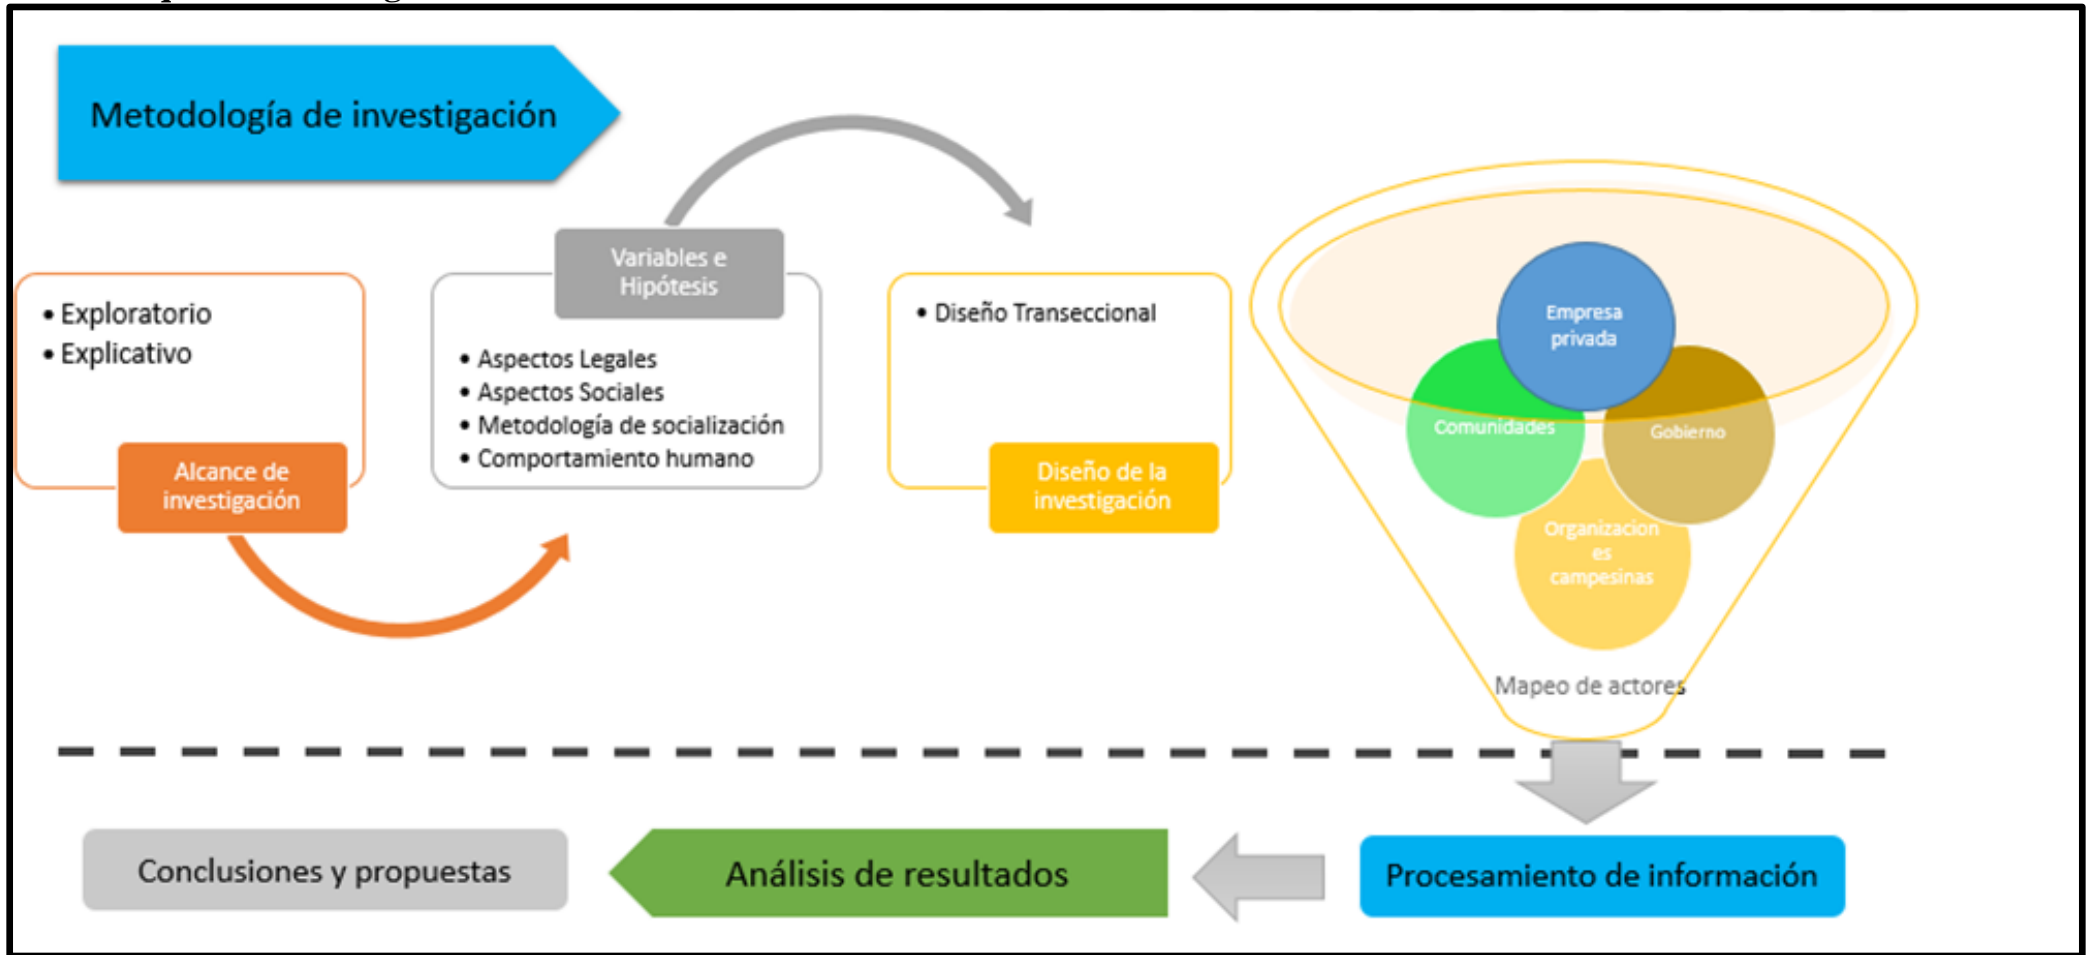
Metodología de investigación

• Exploratorio
• Explicativo

Alcance de investigación

Variables e Hipótesis

• Aspectos Legales
• Aspectos Sociales
• Metodología de socialización
• Comportamiento humano

• Diseño Transeccional

Diseño de la investigación

Empresa privada

Comunidades

Gobierno

Organizacion es campesinas

Mapeo de actores

Conclusiones y propuestas

Análisis de resultados

Procesamiento de información